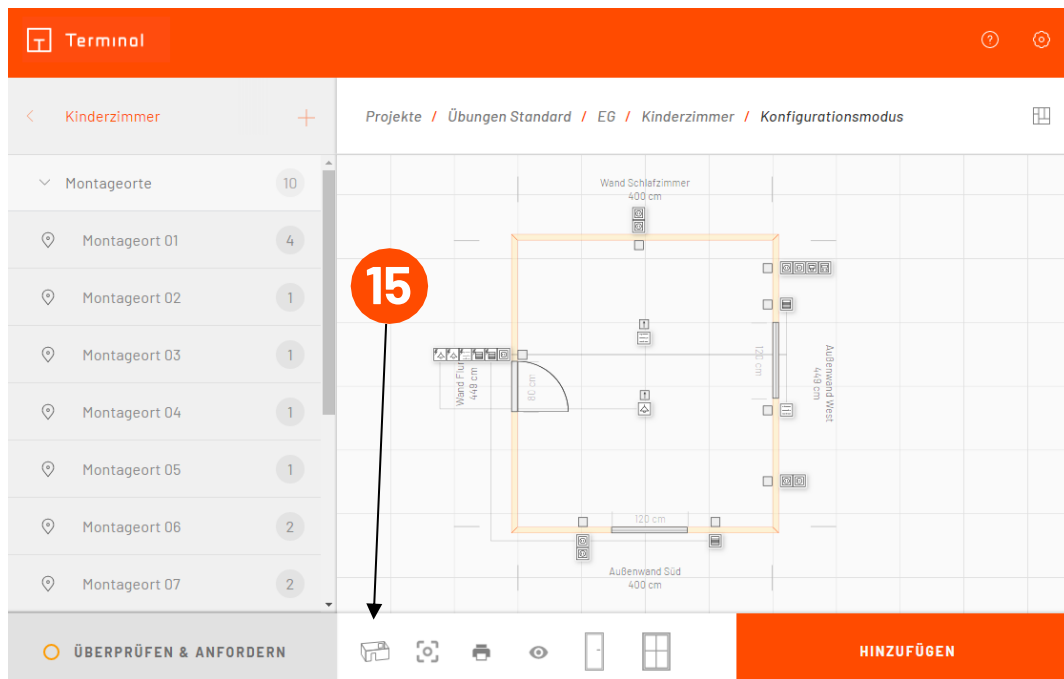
Terminal

Kinderzimmer

Montageorte 10

Montageort 01 4

Montageort 02 1

Montageort 03 1

Montageort 04 1

Montageort 05 1

Montageort 06 2

Montageort 07 2

Projekte / Übungen Standard / EG / Kinderzimmer / Konfigurationsmodus

Wand Schlafzimmer
400 cm

15

Wand Flur
448 cm

80 cm

120 cm

Außenwand West
448 cm

120 cm

Außenwand Süd
400 cm

ÜBERPRÜFEN & ANFORDERN

HINZUFÜGEN